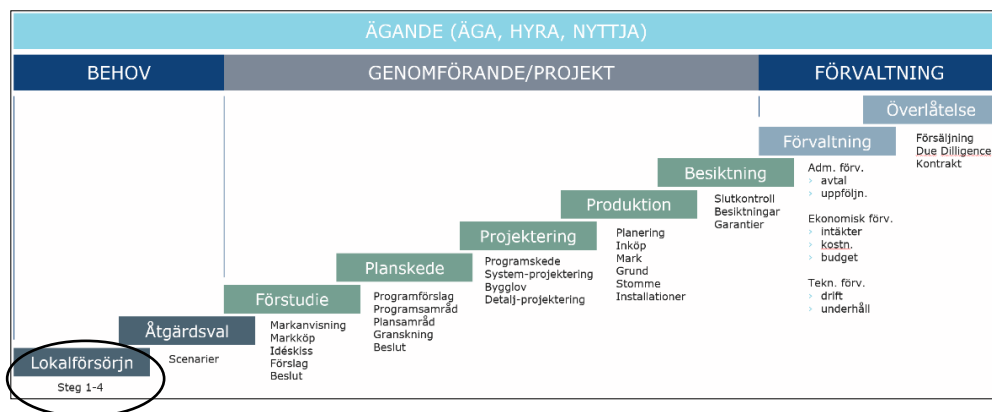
ÄGANDE (ÄGA, HYRA, NYTTJA)

BEHOV

GENOMFÖRANDE/PROJEKT

FÖRVALTNING

Överlåtelse

Försäljning
Due Dilligence
Kontrakt

Förvaltning

Adm. förv.
› avtal
› uppföljn.

Ekonomisk förv.
› intäkter
› kostn.
› budget

Tekn. förv.
› drift
› underhåll

Besiktning

Slutkontroll
Besiktningar
Garantier

Produktion

Planering
Inköp
Mark
Grund
Stomme
Installationer

Projektering

Programskede
System-projektering
Bygglov
Detalj-projektering

Planskede

Programförslag
Programsamråd
Plansamråd
Granskning
Beslut

Förstudie

Markanvisning
Markköp
Idéskiss
Förslag
Beslut

Åtgärdsval

Scenarier

Lokalförsörjn

Steg 1-4